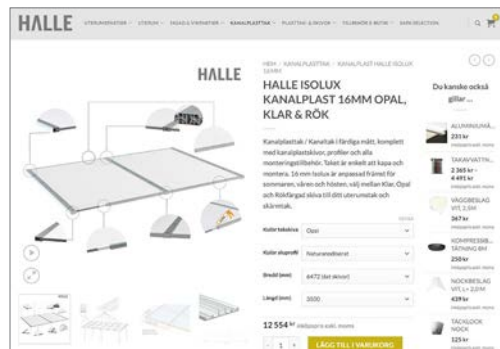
HALLE

HEM / KANALPLASTTAK / KANALPLAST HALLE ISOLUX 16MM

HALLE

HALLE ISOLUX KANALPLAST 16MM OPAL, KLAR & RÖK

Kanalplasttak / Kanaltak i färdiga mått, komplett med kanalplastskivor, profiler och alla monteringstillbehör. Taket är enkelt att kapa och montera. 16 mm Isolux är anpassad främst för sommaren, våren och hösten, välj mellan Klar, Opal och Rökfärgad skiva till ditt uterumstak och skärmtak.

Kulör takskiva Opal

Kulör aluprofil Naturanodiserat

Bredd (mm) 6472 (är skivor)

Längd (mm) 3500

12 554 kr

- 1 + LÄGG TILL I VARUKORG

Du kanske också gillar ...

ALUMINIUM...
231 kr

TAKAVVATTN...
2 365 kr – 4 491 kr

VÄGGBESLAG VIT, 2,5M
367 kr

KOMPRESSIB... TÄTNING 8M
250 kr

NOCKBESLAG VIT, L= 2,0 M
439 kr

TÄCKLOCK NOCK
125 kr